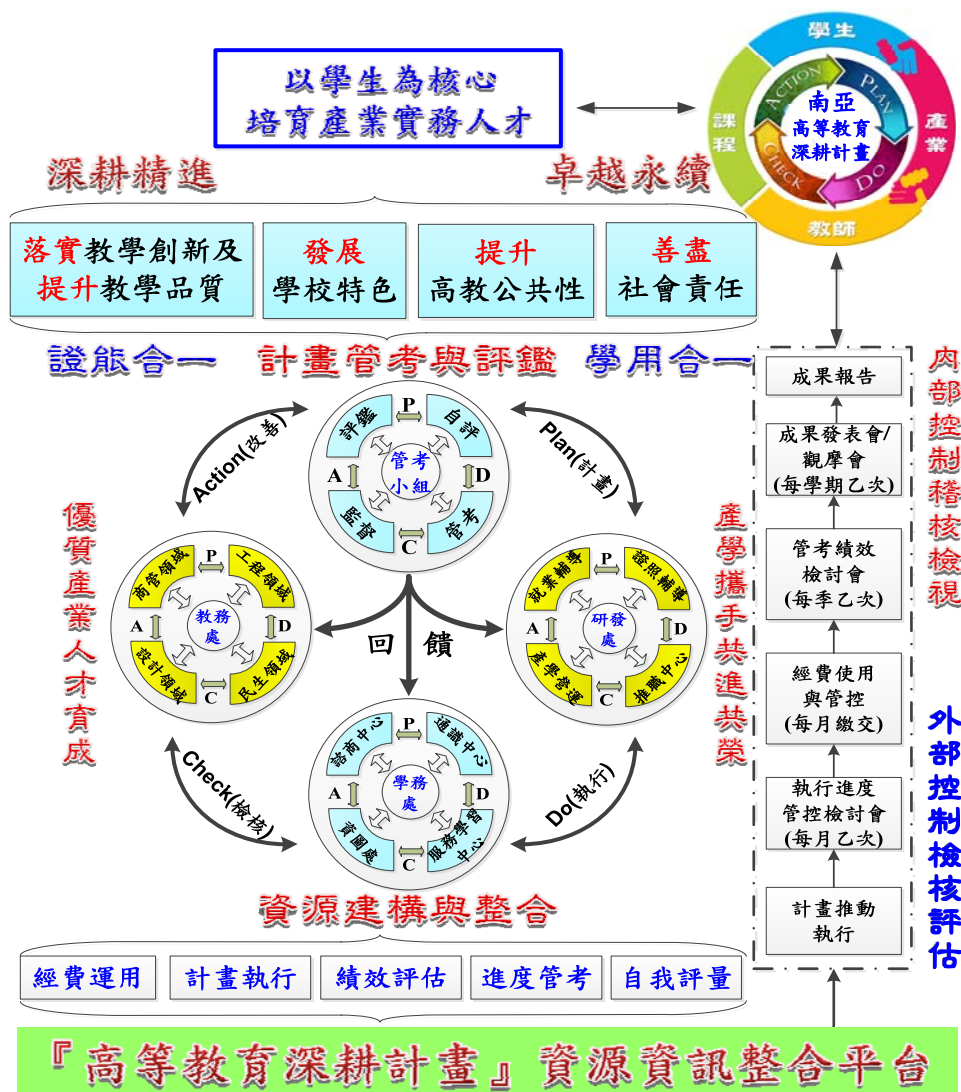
以學生為核心
培育產業實務人才

學生
產業
教師
課程
南亞
高等教育
深耕計畫
ACTION
PLAN
DO
CHECK

深耕精進
卓越永續

| 落實教學創新及提升教學品質 | 發展學校特色 | 提升高教公共性 | 善盡社會責任 |
|---|---|---|---|

證能合一　計畫管考與評鑑　學用合一

評鑑 P 自評
A 管考小組 D
監督 C 管考

Action(改善)
Plan(計畫)

商管領域 P 工程領域
A 教務處 D
設計領域 C 民生領域

就業輔導 P 證照輔導
A 研發處 D
產學營運 C 推廣中心

回　饋

諮商中心 P 通識中心
A 學務處 D
資圖處 C 服務學習中心

Check(檢核)
Do(執行)

優質產業人才育成

產學攜手共進共榮

資源建構與整合

| 經費運用 | 計畫執行 | 績效評估 | 進度管考 | 自我評量 |
|---|---|---|---|---|

成果報告
成果發表會/觀摩會(每學期乙次)
管考績效檢討會(每季乙次)
經費使用與管控(每月繳交)
執行進度管控檢討會(每月乙次)
計畫推動執行

內部控制稽核檢視
外部控制檢核評估

『高等教育深耕計畫』資源資訊整合平台